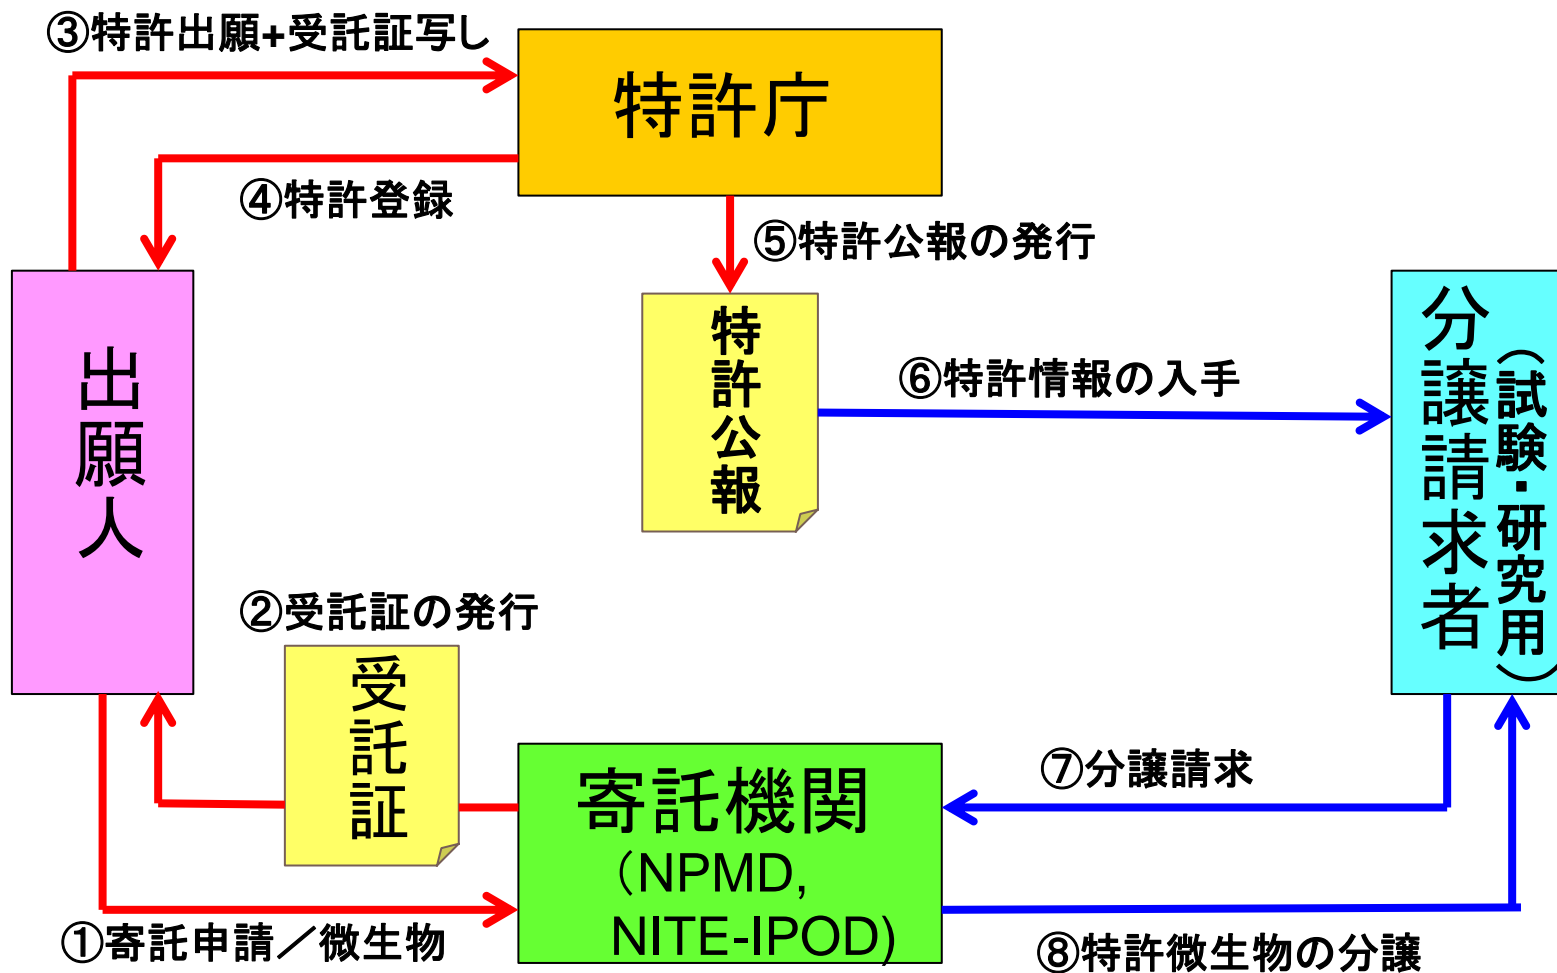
③特許出願+受託証写し

特許庁

④特許登録

⑤特許公報の発行

出願人

特許公報

⑥特許情報の入手

分譲請求者

(試験・研究用)

②受託証の発行

受託証

寄託機関

(NPMD, NITE-IPOD)

⑦分譲請求

①寄託申請／微生物

⑧特許微生物の分譲